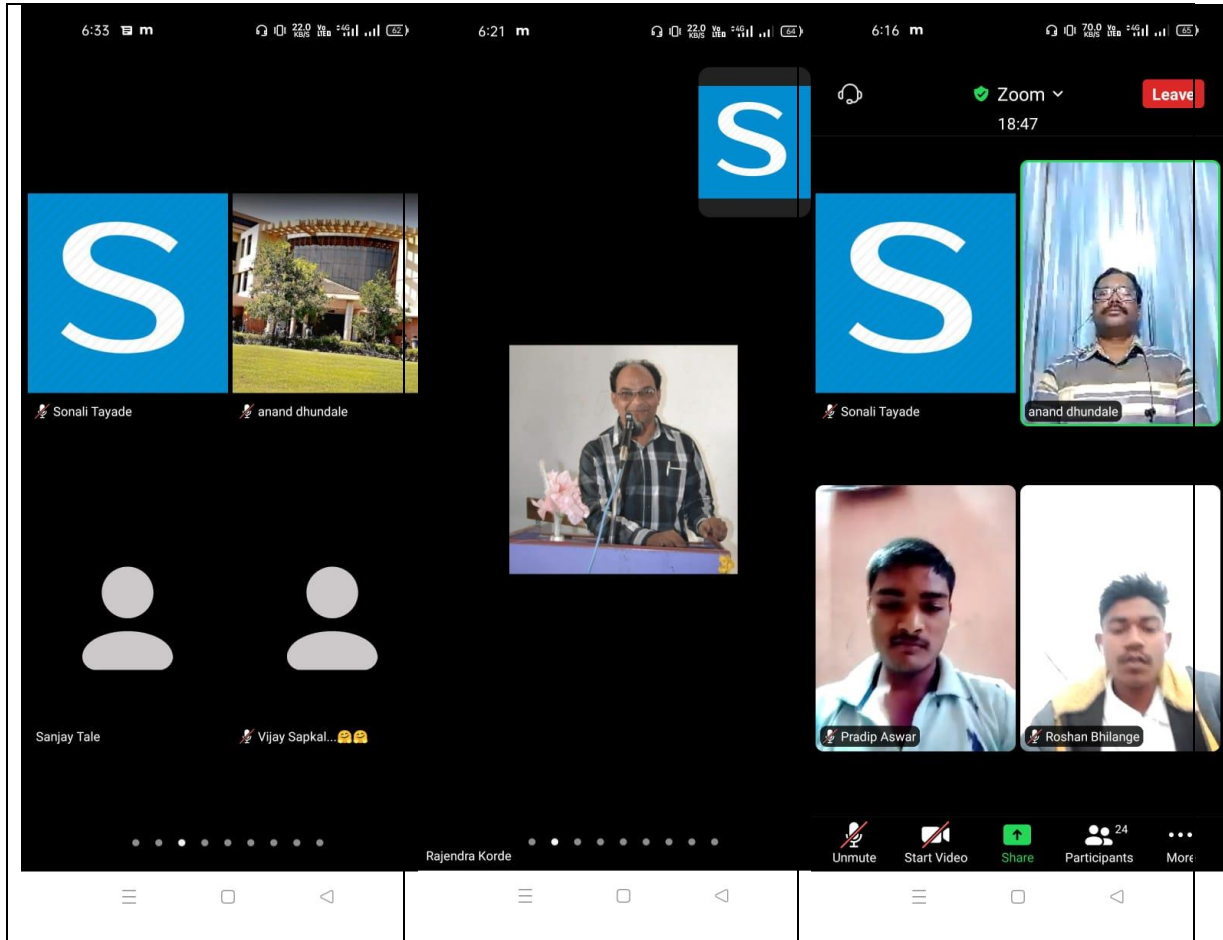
6:33 m 22.0 KB/S Vo LTE 4G 62

S

Sonali Tayade

anand dhundale

Sanjay Tale

Vijay Sapkal...🤗🤗

6:21 m 22.0 KB/S Vo LTE 4G 64

S

Rajendra Korde

6:16 m 70.0 KB/S Vo LTE 4G 65

Zoom
18:47
Leave

S

Sonali Tayade

anand dhundale

Pradip Aswar

Roshan Bhilange

Unmute
Start Video
Share
24
Participants
More